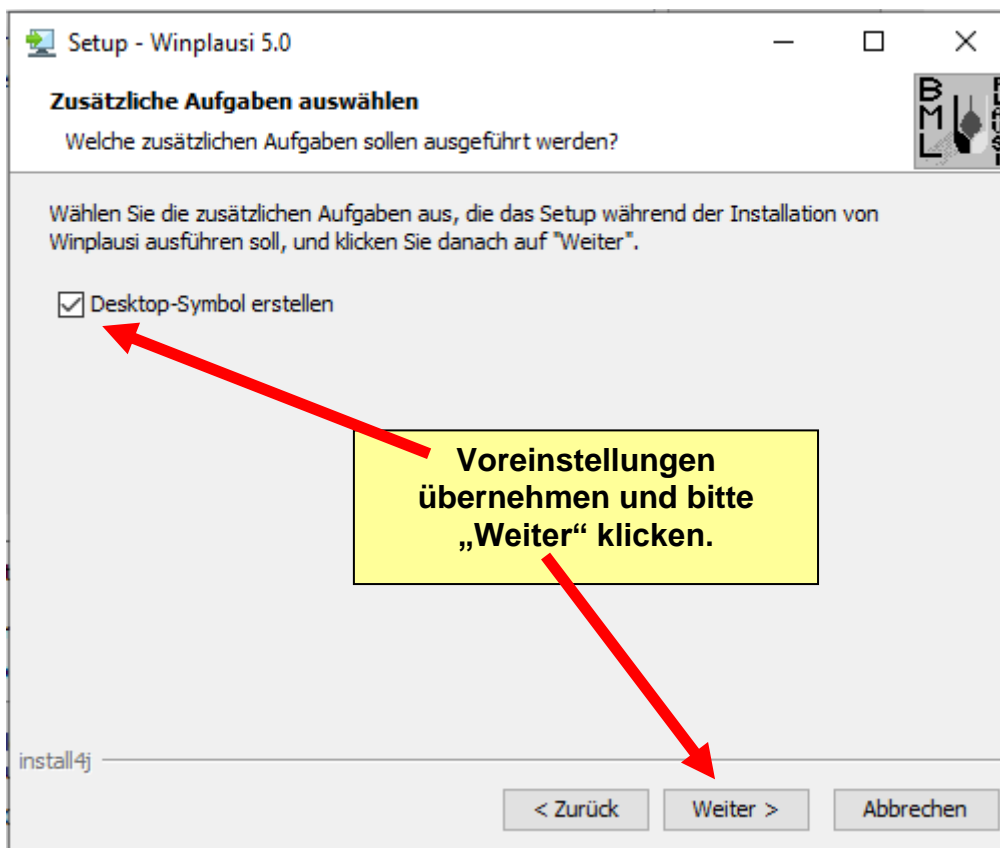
Setup - Winplausi 5.0

Zusätzliche Aufgaben auswählen

Welche zusätzlichen Aufgaben sollen ausgeführt werden?

BML

Wählen Sie die zusätzlichen Aufgaben aus, die das Setup während der Installation von Winplausi ausführen soll, und klicken Sie danach auf "Weiter".

Desktop-Symbol erstellen

Voreinstellungen übernehmen und bitte „Weiter“ klicken.

install4j

< Zurück

Weiter >

Abbrechen